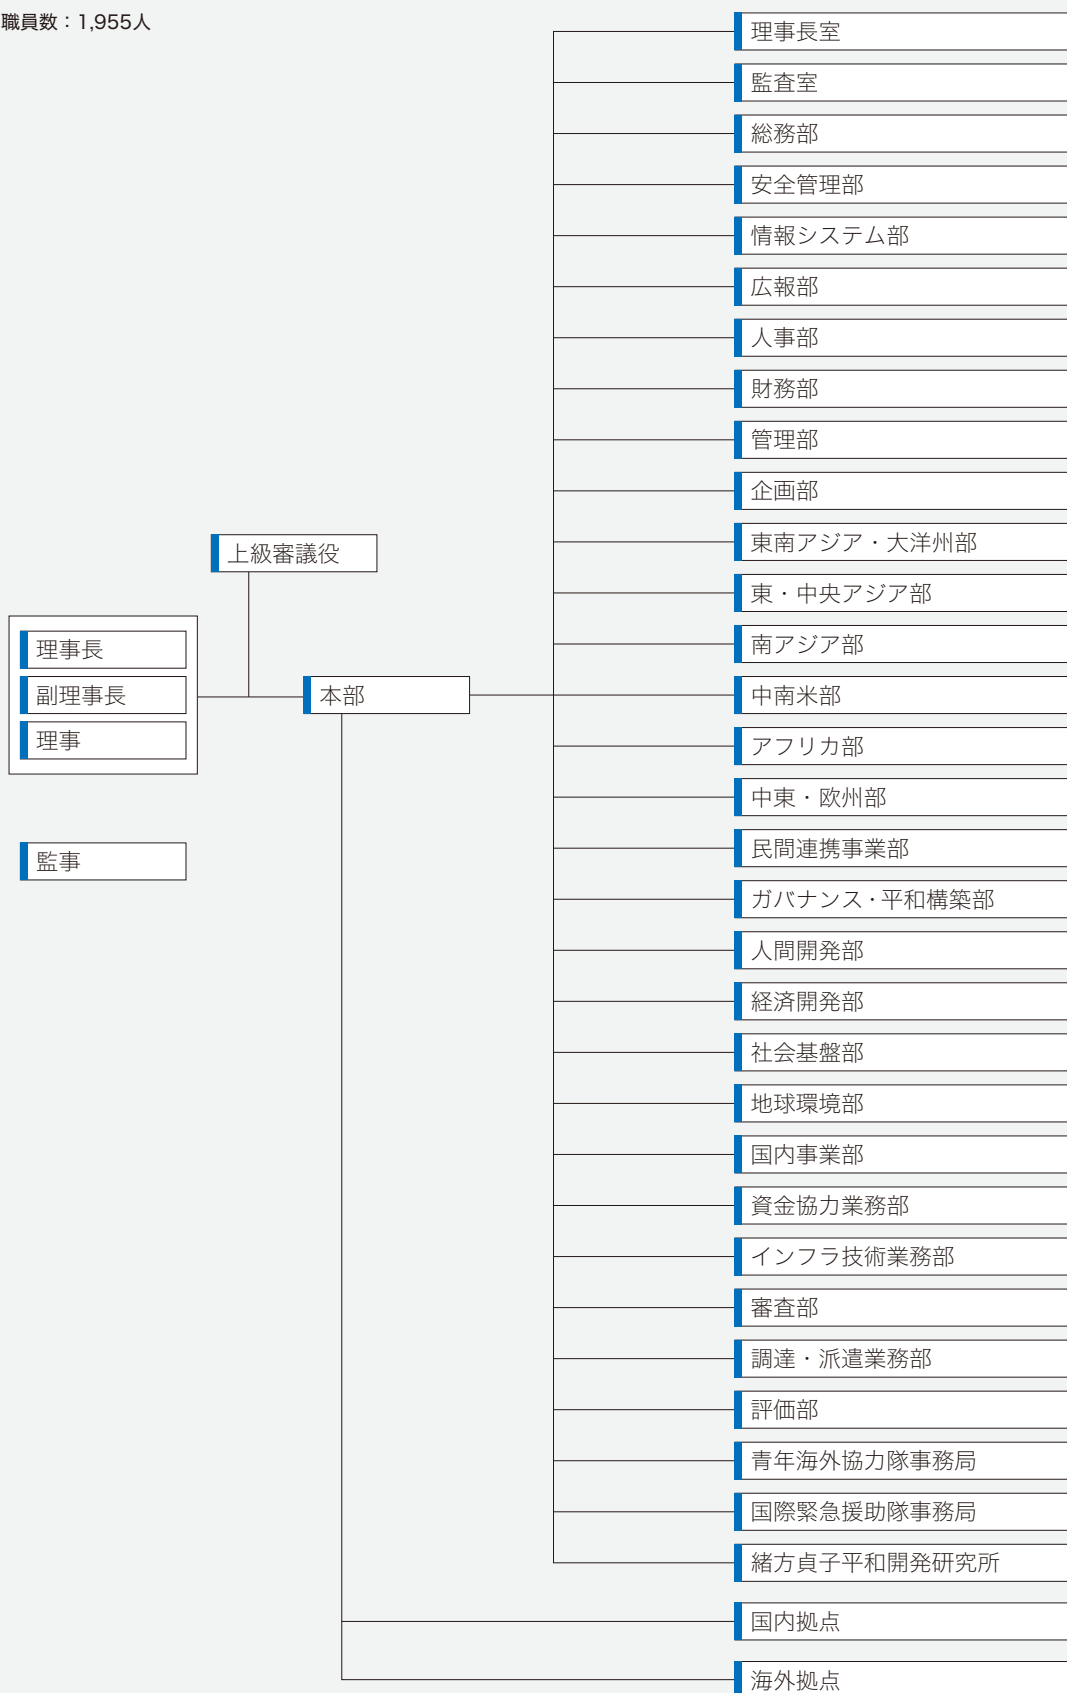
職員数：1,955人

理事長
副理事長
理事

監事

上級審議役

本部

理事長室
監査室
総務部
安全管理部
情報システム部
広報部
人事部
財務部
管理部
企画部
東南アジア・大洋州部
東・中央アジア部
南アジア部
中南米部
アフリカ部
中東・欧州部
民間連携事業部
ガバナンス・平和構築部
人間開発部
経済開発部
社会基盤部
地球環境部
国内事業部
資金協力業務部
インフラ技術業務部
審査部
調達・派遣業務部
評価部
青年海外協力隊事務局
国際緊急援助隊事務局
緒方貞子平和開発研究所
国内拠点
海外拠点